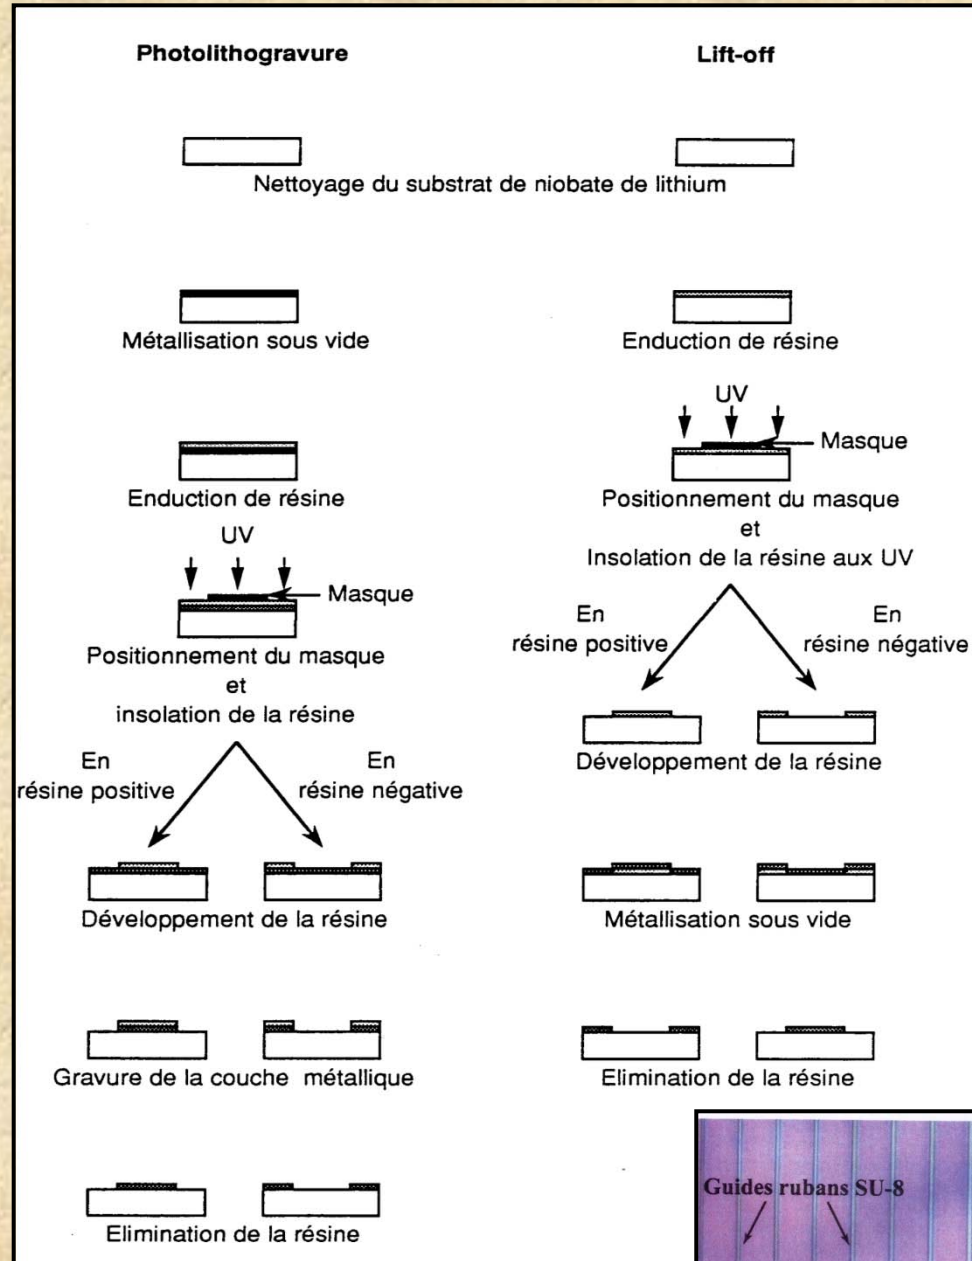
Photolithogravure

Lift-off

Nettoyage du substrat de niobate de lithium

Métallisation sous vide

Enduction de résine

Enduction de résine

UV

Masque

Positionnement du masque et Insolation de la résine aux UV

UV

Masque

Positionnement du masque et insolation de la résine

En résine positive

En résine négative

Développement de la résine

En résine positive

En résine négative

Développement de la résine

Métallisation sous vide

Gravure de la couche métallique

Elimination de la résine

Elimination de la résine

Guides rubans SU-8